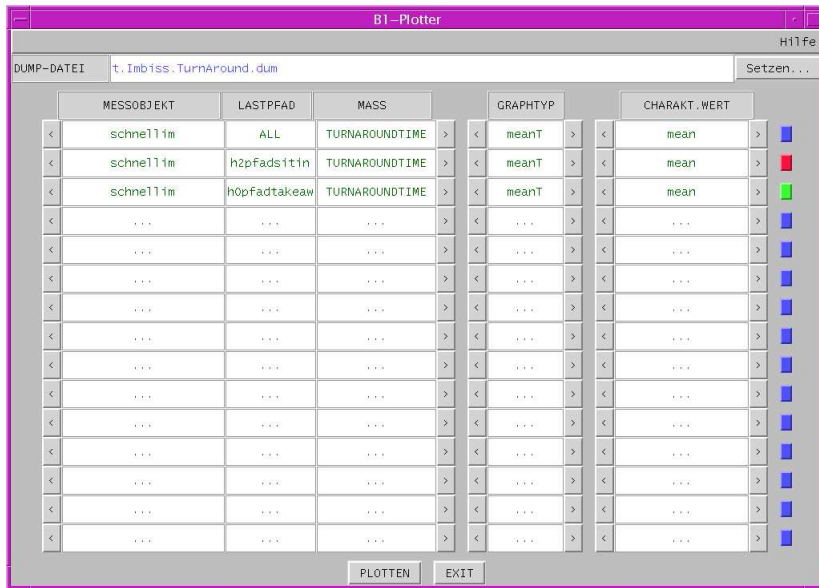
B1-Plotter

Hilfe

DUMP-DATEI t.Imbiss.TurnAround.dum Setzen...

| | MESSOBJEKT | LASTPFAD | MASS | | | GRAPHTYP | | | CHARAKT.WERT | |
|---|---|---|---|---|---|---|---|---|---|---|
| < | schnellim | ALL | TURNAROUNDTIME | > | < | meanT | > | < | mean | > |
| < | schnellim | h2pfadsitin | TURNAROUNDTIME | > | < | meanT | > | < | mean | > |
| < | schnellim | h0pfadtakeaw | TURNAROUNDTIME | > | < | meanT | > | < | mean | > |
| < | ... | ... | ... | > | < | ... | > | < | ... | > |
| < | ... | ... | ... | > | < | ... | > | < | ... | > |
| < | ... | ... | ... | > | < | ... | > | < | ... | > |
| < | ... | ... | ... | > | < | ... | > | < | ... | > |
| < | ... | ... | ... | > | < | ... | > | < | ... | > |
| < | ... | ... | ... | > | < | ... | > | < | ... | > |
| < | ... | ... | ... | > | < | ... | > | < | ... | > |
| < | ... | ... | ... | > | < | ... | > | < | ... | > |
| < | ... | ... | ... | > | < | ... | > | < | ... | > |
| < | ... | ... | ... | > | < | ... | > | < | ... | > |
| < | ... | ... | ... | > | < | ... | > | < | ... | > |
| < | ... | ... | ... | > | < | ... | > | < | ... | > |

PLOTTEN EXIT